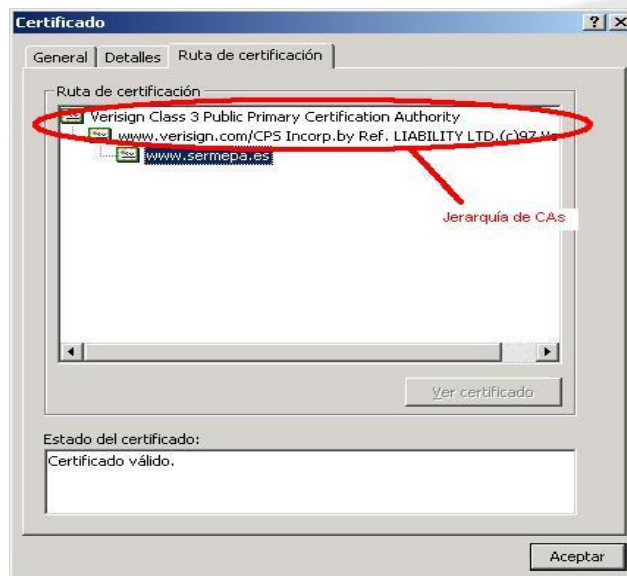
Certificado

?

X

General

Detalles

Ruta de certificación

Ruta de certificación

Verisign Class 3 Public Primary Certification Authority

www.verisign.com/CPS Incorp.by Ref. LIABILITY LTD.(c)97 V

www.sermepa.es

Jerarquía de CAs

Ver certificado

Estado del certificado:

Certificado válido.

Aceptar